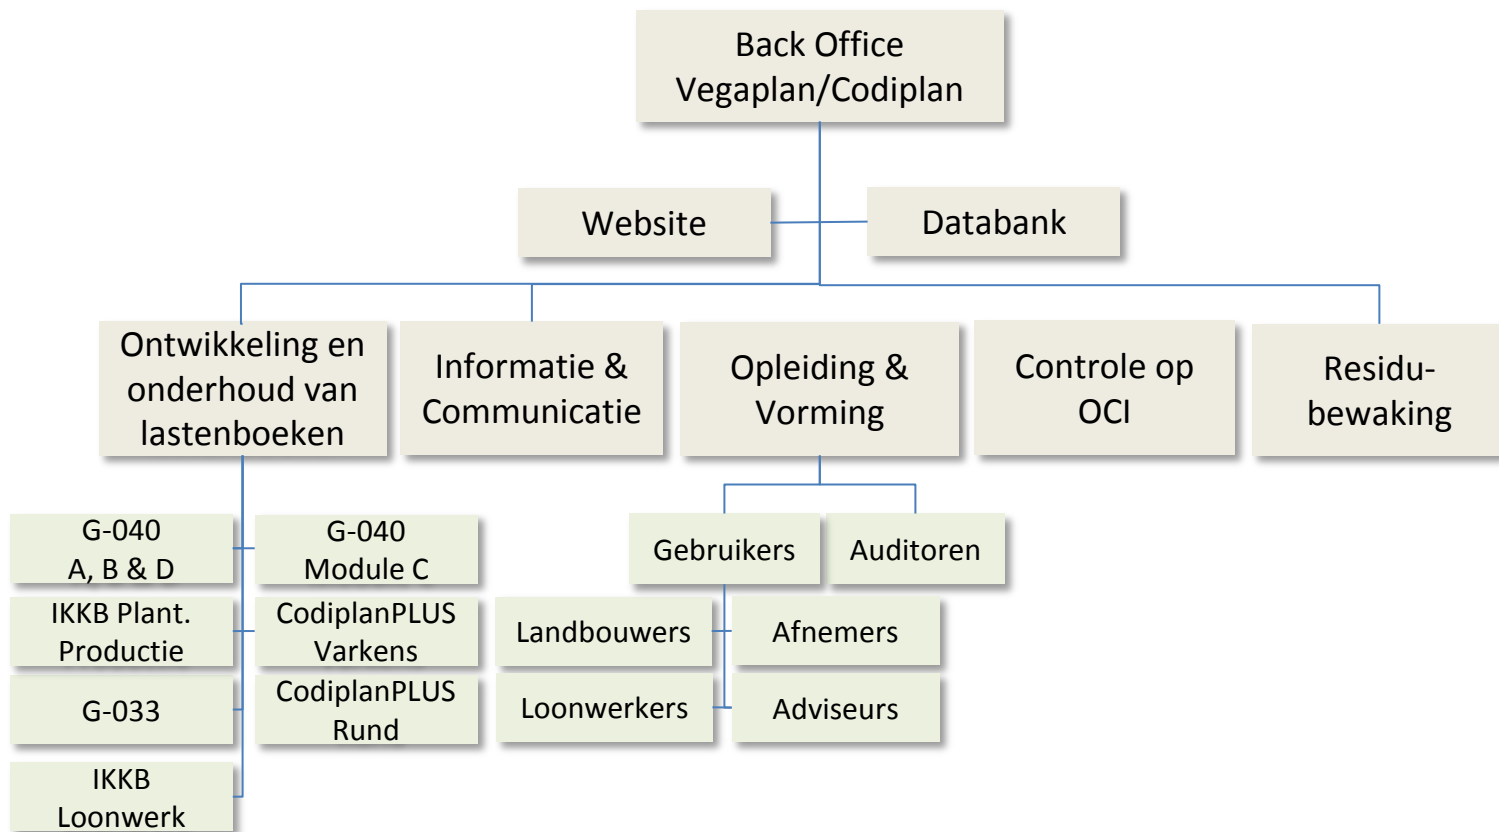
Back Office
Vegaplan/Codiplan

Website

Databank

Ontwikkeling en onderhoud van lastenboeken

Informatie & Communicatie

Opleiding & Vorming

Controle op OCI

Residu-bewaking

G-040
A, B & D

G-040
Module C

IKKB Plant. Productie

CodiplanPLUS Varkens

G-033

CodiplanPLUS Rund

IKKB Loonwerk

Gebruikers

Auditoren

Landbouwers

Afnemers

Loonwerkers

Adviseurs